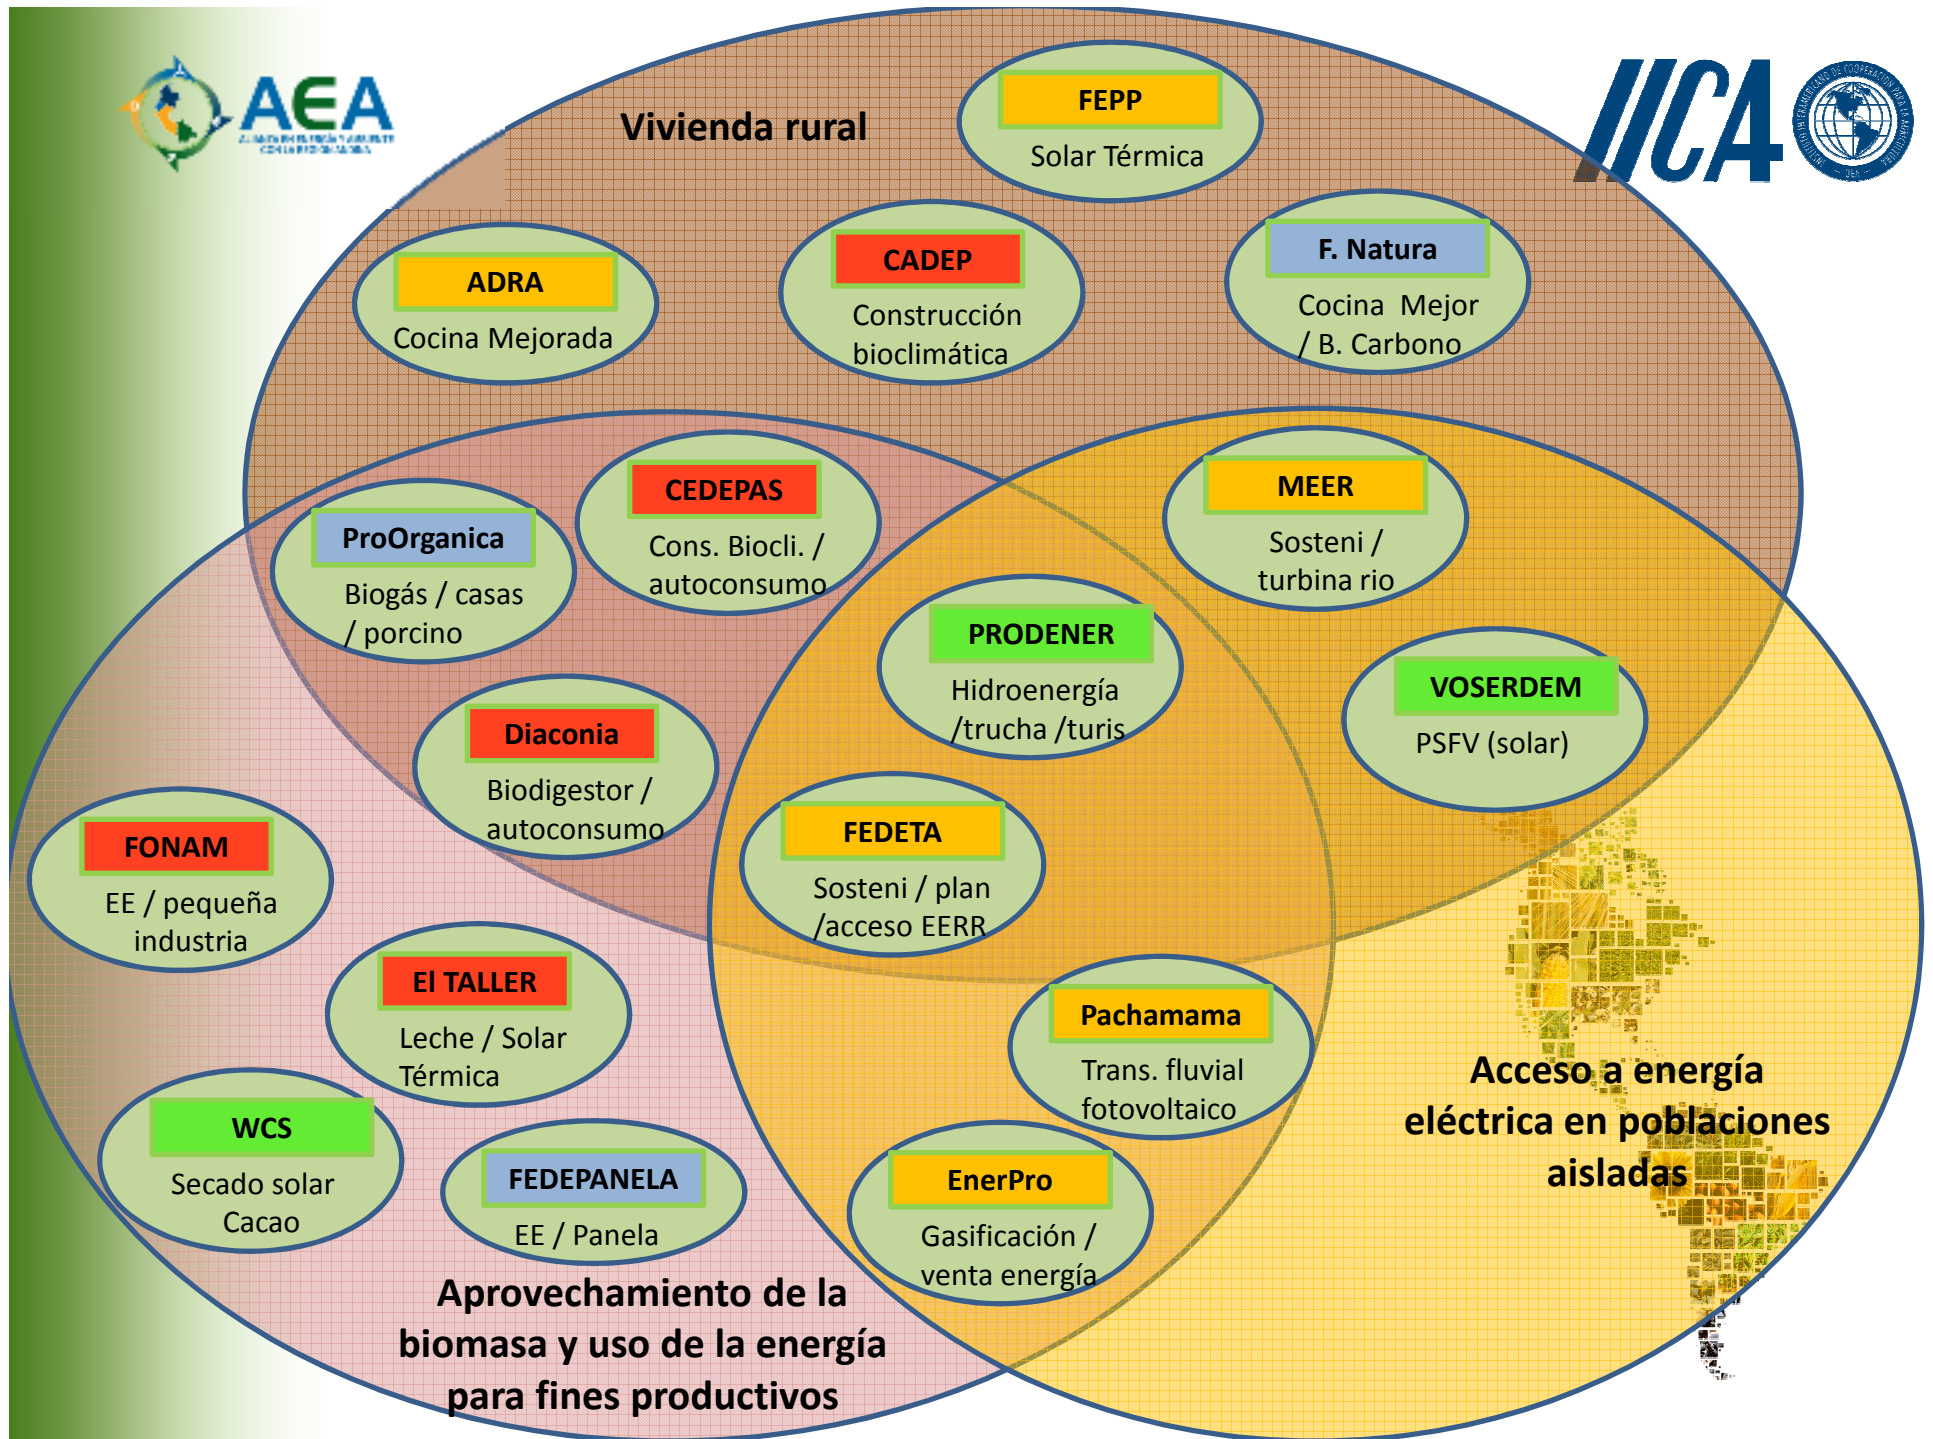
AEA

IICA

Vivienda rural

FEPP
Solar Térmica

ADRA
Cocina Mejorada

CADEP
Construcción bioclimática

F. Natura
Cocina Mejor / B. Carbono

ProOrganica
Biogás / casas / porcino

CEDEPAS
Cons. Biocli. / autoconsumo

MEER
Sosteni / turbina rio

PRODENER
Hidroenergía /trucha /turis

VOSERDEM
PSFV (solar)

Diaconia
Biodigestor / autoconsumo

FONAM
EE / pequeña industria

FEDETA
Sosteni / plan /acceso EERR

El TALLER
Leche / Solar Térmica

Pachamama
Trans. fluvial fotovoltaico

WCS
Secado solar Cacao

FEDEPANELA
EE / Panela

EnerPro
Gasificación / venta energía

Acceso a energía eléctrica en poblaciones aisladas

Aprovechamiento de la biomasa y uso de la energía para fines productivos